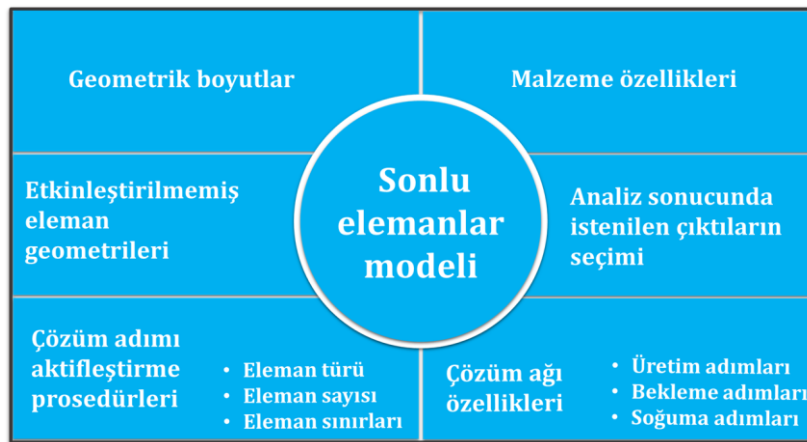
Geometrik boyutlar

Malzeme özellikleri

Sonlu elemanlar modeli

Etkinleştirilmemiş eleman geometrileri

Analiz sonucunda istenilen çıktıların seçimi

Çözüm adımı aktifleştirme prosedürleri

• Eleman türü
• Eleman sayısı
• Eleman sınırları

Çözüm ağı özellikleri

• Üretim adımları
• Bekleme adımları
• Soğuma adımları